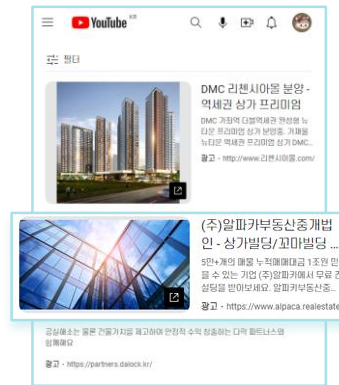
YouTube KR

필터

DMC 리첸시아몰 분양 - 역세권 상가 프리미엄

DMC 가장역 더블역세권 완성형 뉴타운 프리미엄 상가 분양중. 거래율 뉴타운 역세권 프리미엄 상가 DMC...

광고 · http://www.리첸시아몰.com/

(주)알파카부동산중개법인 - 상가빌딩/꼬마빌딩 ...

5만+개의 매물 누적매매금 1조원 만들 수 있는 기업 (주)알파카에서 무료 건설팅을 받아보세요. 알파카부동산중...

광고 · https://www.alpaca.realestate

공실해소는 물론 건물가치를 제고하여 안정적 수익 창출하는 다락 파트너스에 임해해요

광고 · https://partners.dalock.kr/